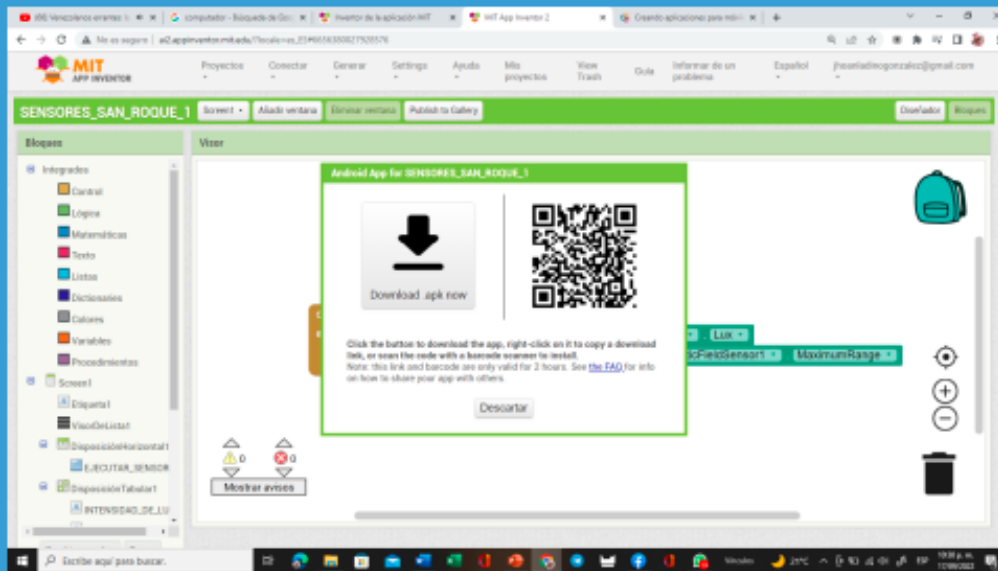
(66) Venezolanos errantes | computador - Búsqueda de Go | Inventor de la aplicación MIT | MIT App Inventor 2 | Creando aplicaciones para móvil

No es seguro | ai2.appinventor.mit.edu/?locale=es_ES#6656380827928576

MIT APP INVENTOR

Proyectos | Conectar | Generar | Settings | Ayuda | Mis proyectos | View Trash | Guía | Informar de un problema | Español | jhoanladinogonzalez@gmail.com

SENSORES_SAN_ROQUE_1 | Screen1 ▾ | Añadir ventana | Eliminar ventana | Publish to Gallery | Diseñador | Bloques

Bloques

Integrados
Control
Lógica
Matemáticas
Texto
Listas
Diccionarios
Colores
Variables
Procedimientos
Screen1
Etiqueta1
VisorDeLista1
DisposiciónHorizontal1
EJECUTAR_SENSOR
DisposiciónTabular1
INTENSIDAD_DE_LU

Visor

Android App for SENSORES_SAN_ROQUE_1

Download .apk now

Click the button to download the app, right-click on it to copy a download link, or scan the code with a barcode scanner to install.
Note: this link and barcode are only valid for 2 hours. See the FAQ for info on how to share your app with others.

Descartar

Lux ▾
ticFieldSensor1 ▾ . MaximumRange ▾

0
0
Mostrar avisos

Escribe aquí para buscar.
Nevados | 29°C | ESP | 10:31 p. m. | 17/09/2022